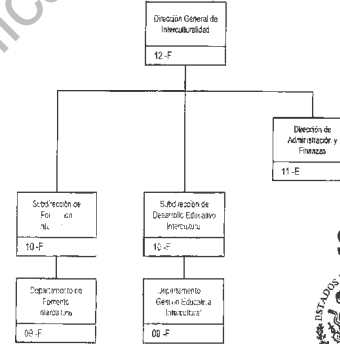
Dirección General de Interculturalidad
12 -F

Dirección de Administración y Finanzas
11 -E

Subdirección de Fo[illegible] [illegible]
10 -F

Subdirección de Desarrollo Educativo Intercultural
10 -F

Departamento de Fomento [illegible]
09 -F

Departamento Gestión Educativa Intercultural
09 -F

ESTADOS